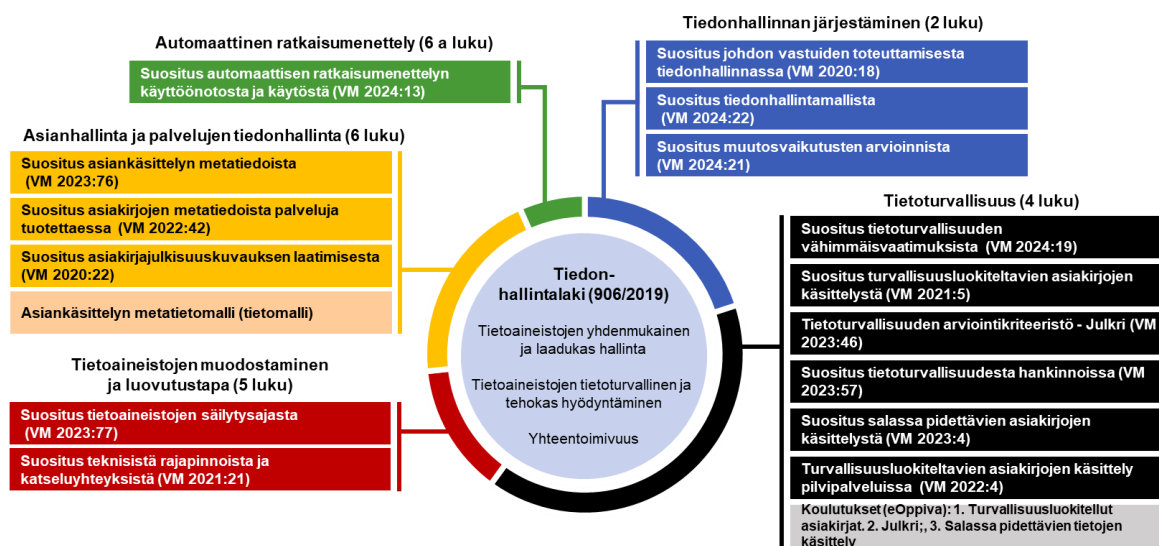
Automaattinen ratkaisumenettely (6 a luku)

Suositus automaattisen ratkaisumenettelyn käyttöönotosta ja käytöstä (VM 2024:13)

Tiedonhallinnan järjestäminen (2 luku)

Suositus johdon vastuiden toteuttamisesta tiedonhallinnassa (VM 2020:18)

Suositus tiedonhallintamallista (VM 2024:22)

Suositus muutosvaikutusten arvioinnista (VM 2024:21)

Asianhallinta ja palvelujen tiedonhallinta (6 luku)

Suositus asiankäsittelyn metatiedoista (VM 2023:76)

Suositus asiakirjojen metatiedoista palveluja tuottaessa (VM 2022:42)

Suositus asiakirjajulkisuuskuvauksen laatimisesta (VM 2020:22)

Asiankäsittelyn metatietomalli (tietomalli)

Tiedon-hallintalaki (906/2019)

Tietoaineistojen yhdenmukainen ja laadukas hallinta

Tietoaineistojen tietoturvallinen ja tehokas hyödyntäminen

Yhteentoimivuus

Tietoturvallisuus (4 luku)

Suositus tietoturvallisuuden vähimmäisvaatimuksista (VM 2024:19)

Suositus turvallisuusluokiteltavien asiakirjojen käsittelystä (VM 2021:5)

Tietoturvallisuuden arviointikriteeristö - Julkri (VM 2023:46)

Suositus tietoturvallisuudesta hankinnoissa (VM 2023:57)

Suositus salassa pidettävien asiakirjojen käsittelystä (VM 2023:4)

Turvallisuusluokiteltavien asiakirjojen käsittely pilvipalveluissa (VM 2022:4)

Koulutukset (eOppiva): 1. Turvallisuusluokitellut asiakirjat. 2. Julkri;, 3. Salassa pidettävien tietojen käsittely

Tietoaineistojen muodostaminen ja luovutustapa (5 luku)

Suositus tietoaineistojen säilytysajasta (VM 2023:77)

Suositus teknisistä rajapinnoista ja katseluyhteyksistä (VM 2021:21)